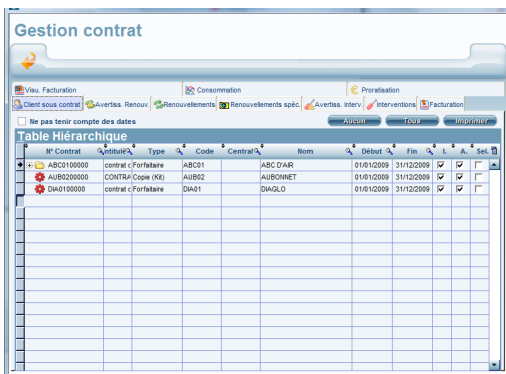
Gestion contrat

Visu. Facturation | Consommation | Proratisation

Client sous contrat | Avertiss. Renouv. | Renouvellements | Renouvellements spéc. | Avertiss. Interv. | Interventions | Facturation

Ne pas tenir compte des dates

Table Hiérarchique

Aucun | Tous | Imprimer

| | N° Contrat | Intitulé | Type | Code | Central | Nom | Début | Fin | I. | A. | Sel. |
|---|---|---|---|---|---|---|---|---|---|---|---|
| ▸ | ABC0100000 | contrat c | Forfaitaire | ABC01 | | ABC D'AIR | 01/01/2009 | 31/12/2009 | ☑ | ☑ | ☐ |
| | AUB0200000 | CONTRA | Copie (Kit) | AUB02 | | AUBONNET | 01/01/2009 | 31/12/2009 | ☑ | ☑ | ☐ |
| | DIA0100000 | contrat c | Forfaitaire | DIA01 | | DIAGLO | 01/01/2009 | 31/12/2009 | ☑ | ☑ | ☐ |